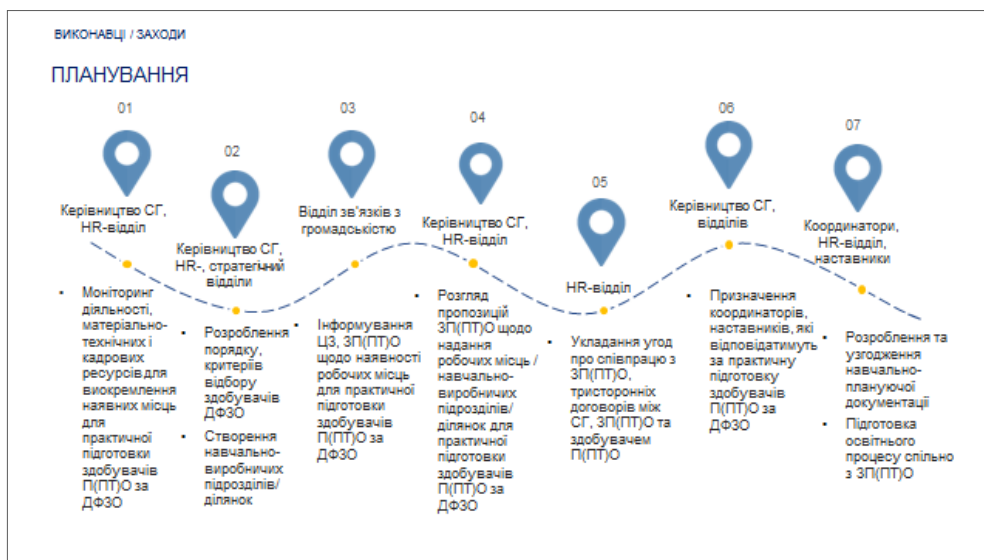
ВИКОНАВЦІ / ЗАХОДИ

ПЛАНУВАННЯ

01

Керівництво СГ, HR-відділ

• Моніторинг діяльності, матеріально-технічних і кадрових ресурсів для виокремлення наявних місць для практичної підготовки здобувачів П(ПТ)О за ДФЗО

02

Керівництво СГ, HR-, стратегічний відділи

• Розроблення порядку, критеріїв відбору здобувачів ДФЗО

• Створення навчально-виробничих підрозділів/ ділянок

03

Відділ зв'язків з громадськістю

• Інформування ЦЗ, ЗП(ПТ)О щодо наявності робочих місць для практичної підготовки здобувачів П(ПТ)О за ДФЗО

04

Керівництво СГ, HR-відділ

• Розгляд пропозицій ЗП(ПТ)О щодо надання робочих місць / навчально-виробничих підрозділів/ ділянок для практичної підготовки здобувачів П(ПТ)О за ДФЗО

05

HR-відділ

• Укладання угод про співпрацю з ЗП(ПТ)О, тристоронніх договорів між СГ, ЗП(ПТ)О та здобувачем П(ПТ)О

06

Керівництво СГ, відділів

• Призначення координаторів, наставників, які відповідатимуть за практичну підготовку здобувачів П(ПТ)О за ДФЗО

07

Координатори, HR-відділ, наставники

• Розроблення та узгодження навчально-планучої документації

• Підготовка освітнього процесу спільно з ЗП(ПТ)О